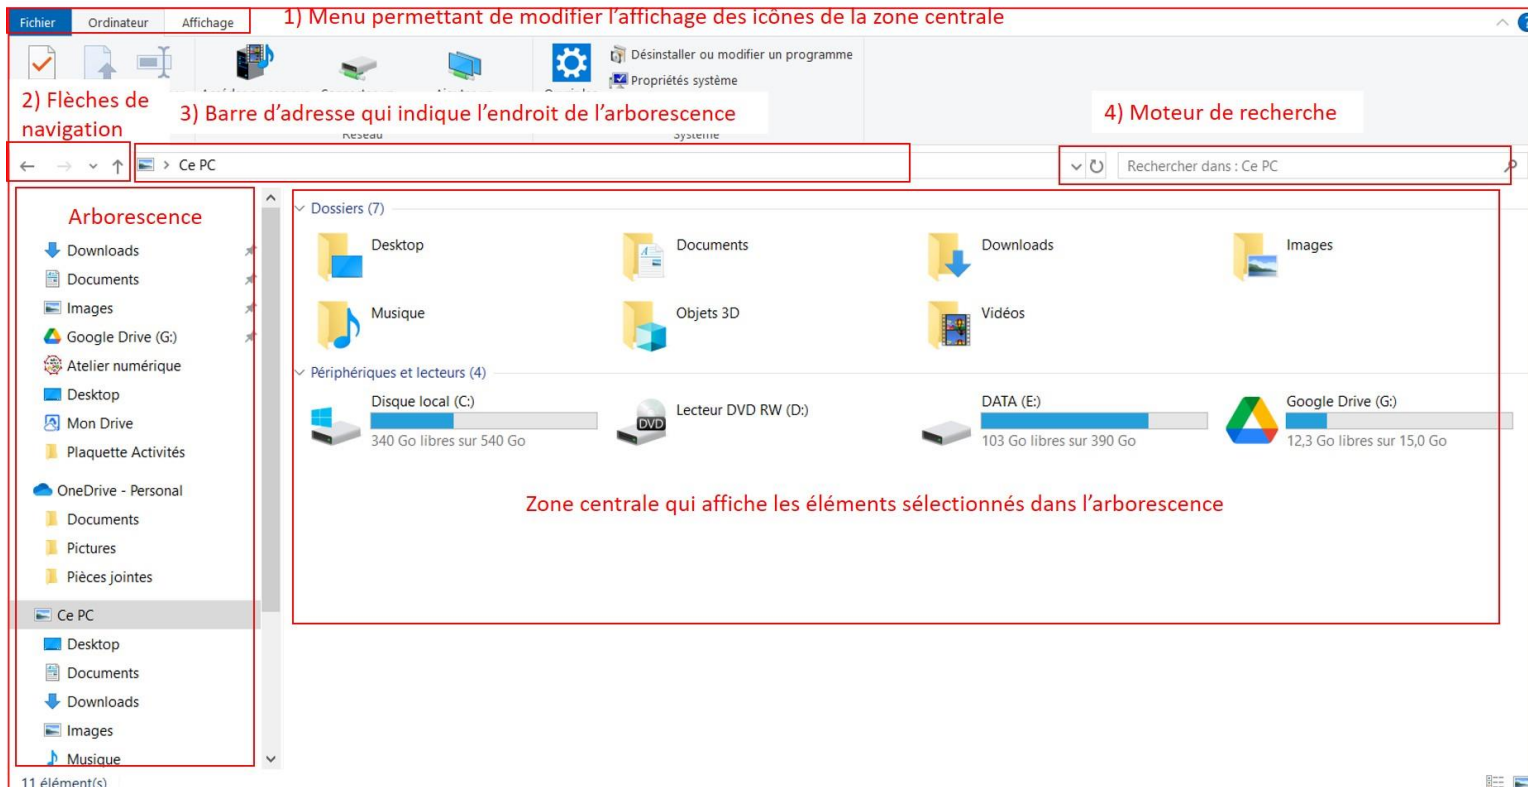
Fichier Ordinateur Affichage

1) Menu permettant de modifier l'affichage des icônes de la zone centrale

Désinstaller ou modifier un programme
Propriétés système

2) Flèches de navigation

3) Barre d'adresse qui indique l'endroit de l'arborescence

Réseau Système

4) Moteur de recherche

Ce PC

Rechercher dans : Ce PC

Arborescence

Downloads
Documents
Images
Google Drive (G:)
Atelier numérique
Desktop
Mon Drive
Plaquette Activités
OneDrive - Personal
Documents
Pictures
Pièces jointes
Ce PC
Desktop
Documents
Downloads
Images
Musique

Dossiers (7)

Desktop
Documents
Downloads
Images
Musique
Objets 3D
Vidéos

Périphériques et lecteurs (4)

Disque local (C:)
340 Go libres sur 540 Go
Lecteur DVD RW (D:)
DVD
DATA (E:)
103 Go libres sur 390 Go
Google Drive (G:)
12,3 Go libres sur 15,0 Go

Zone centrale qui affiche les éléments sélectionnés dans l'arborescence

11 élément(s)